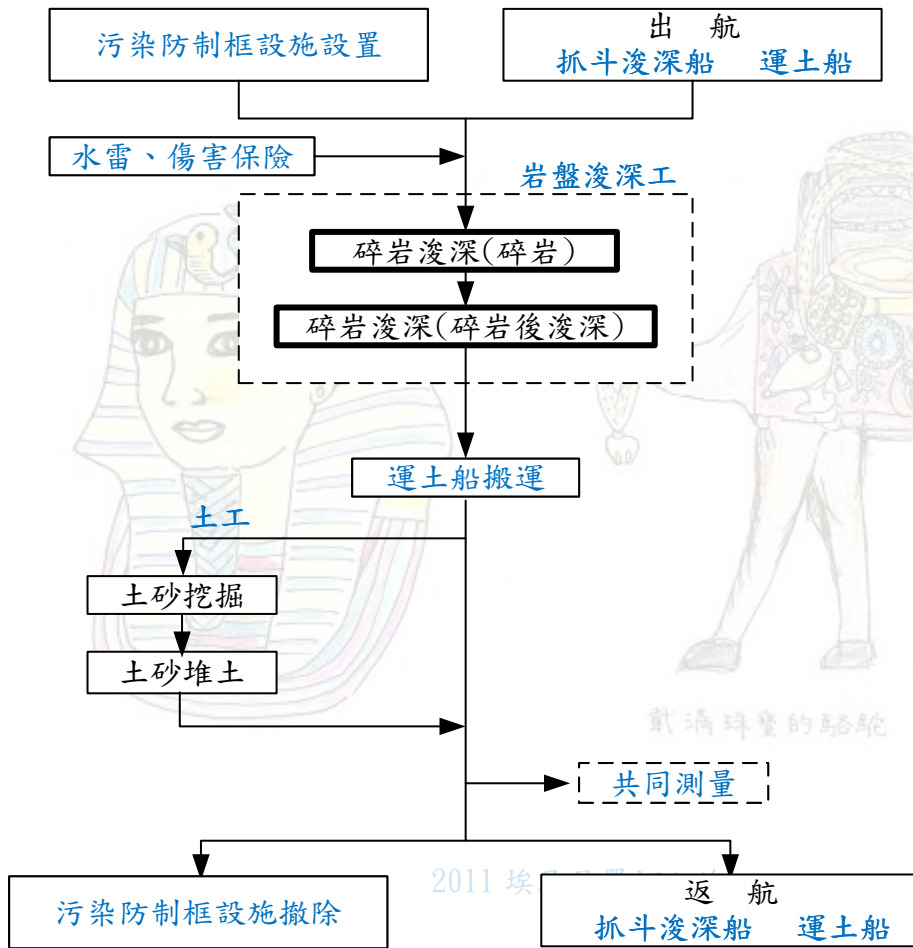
污染防制框設施設置

出　航
抓斗浚深船　運土船

水雷、傷害保險

岩盤浚深工

碎岩浚深(碎岩)

碎岩浚深(碎岩後浚深)

運土船搬運

土工

土砂挖掘

土砂堆土

戴滿珠寶的駱駝

共同測量

2011 埃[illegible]

污染防制框設施撤除

返　航
抓斗浚深船　運土船